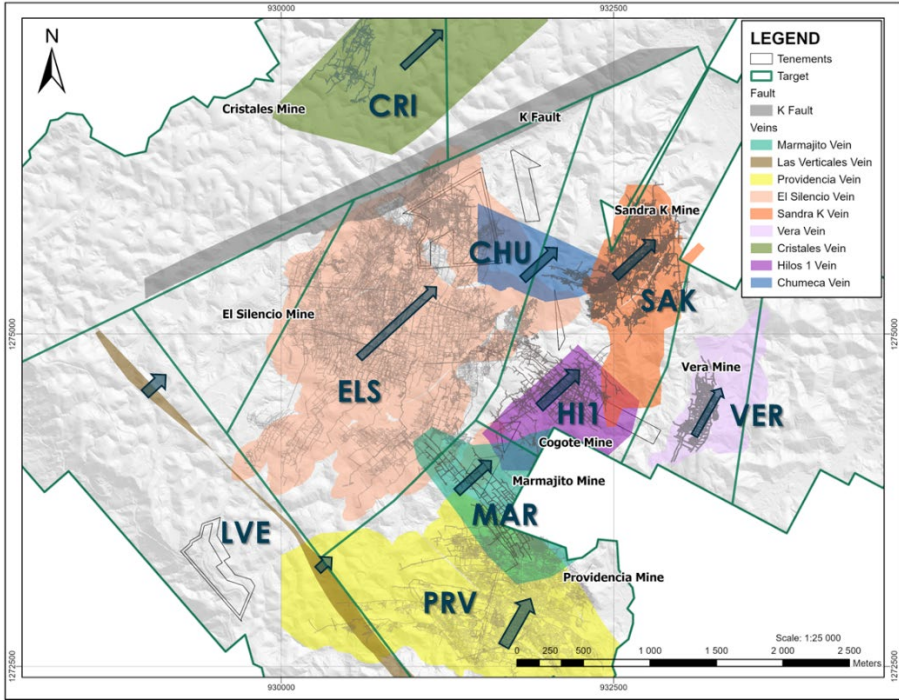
930000
932500
930000
932500
1275000
1275000
1272500
1272500

N

LEGEND
Tenements
Target
Fault
K Fault
Veins
Marmajito Vein
Las Verticales Vein
Providencia Vein
El Silencio Vein
Sandra K Vein
Vera Vein
Cristales Vein
Hilos 1 Vein
Chumeca Vein

Cristales Mine
CRI
K Fault
Sandra K Mine
CHU
SAK
El Silencio Mine
ELS
Vera Mine
HI1
VER
Cogote Mine
Marmajito Mine
MAR
LVE
Providencia Mine
PRV

Scale: 1:25 000
0 250 500 1 000 1 500 2 000 2 500
Meters